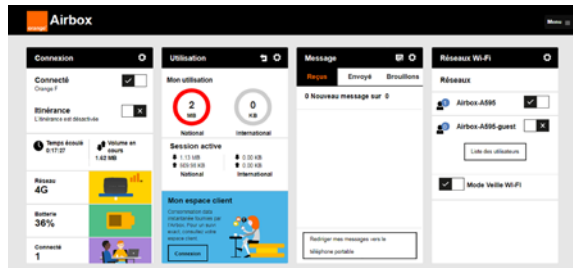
orange

Airbox

Menu

Connexion

Connecté
Orange F

Itinérance
L'itinérance est désactivée

Temps écoulé
0:17:27

Volume en cours
1.02 MB

Réseau
4G

Batterie
36%

Connecté
1

Utilisation

Mon utilisation

2
MB
National

0
KB
International

Session active
1.13 MB
989.98 KB
National

0.00 KB
0.00 KB
International

Mon espace client
Consommation data, informations fournies par l'émetteur. Pour un suivi exact, consultez votre espace client.
Connexion

Message

Reçus
Envoyé
Brouillons

0 Nouveau message sur 0

Rediriger mes messages vers le téléphone portable

Réseaux Wi-Fi

Réseaux

Airbox-A596

Airbox-A596-guest

Liste des utilisateurs

Mode Veille Wi-Fi